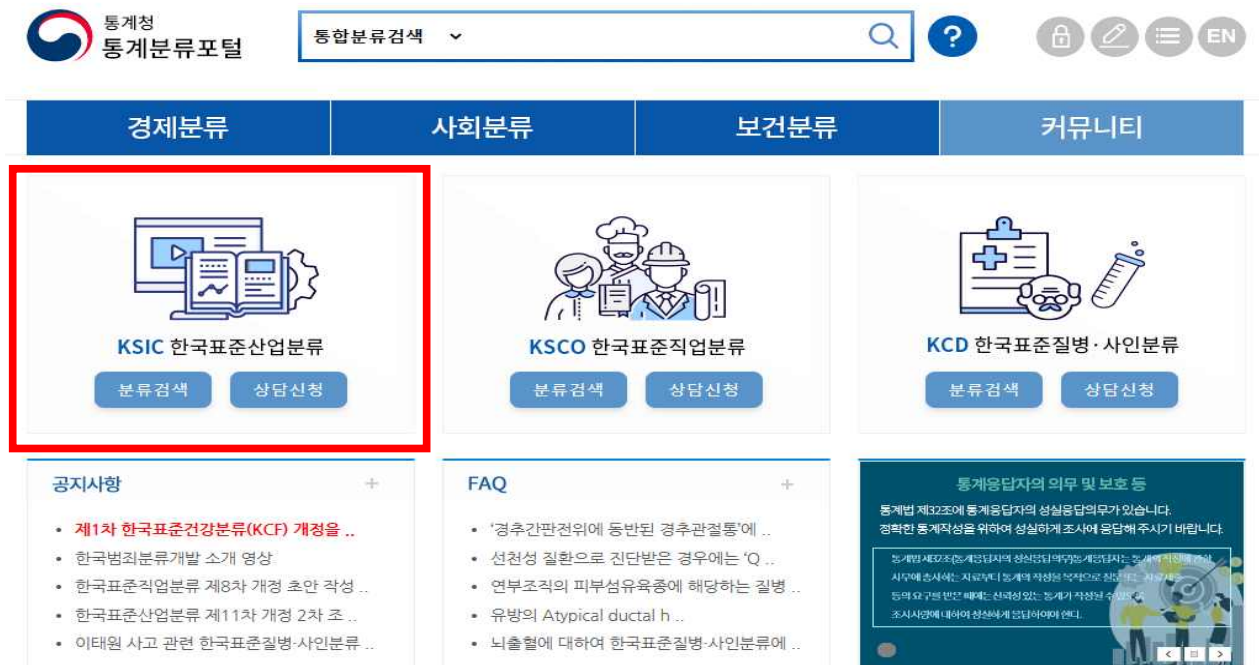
통계청
통계분류포털

통합분류검색

?

EN

경제분류
사회분류
보건분류
커뮤니티

KSIC 한국표준산업분류
분류검색
상담신청

KSCO 한국표준직업분류
분류검색
상담신청

KCD 한국표준질병·사인분류
분류검색
상담신청

공지사항 +
• 제1차 한국표준건강분류(KCF) 개정을 ..
• 한국범죄분류개발 소개 영상
• 한국표준직업분류 제8차 개정 초안 작성 ..
• 한국표준산업분류 제11차 개정 2차 조 ..
• 이태원 사고 관련 한국표준질병·사인분류 ..

FAQ +
• '경추간판전위에 동반된 경추관절통'에 ..
• 선천성 질환으로 진단받은 경우에는 'Q ..
• 연부조직의 피부섬유육종에 해당하는 질병 ..
• 유방의 Atypical ductal h ..
• 뇌출혈에 대하여 한국표준질병·사인분류에 ..

통계응답자의 의무 및 보호 등
통계법 제32조에 통계응답자의 성실응답의무가 있습니다.
정확한 통계작성을 위하여 성실하게 조사에 응답해 주시기 바랍니다.
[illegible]